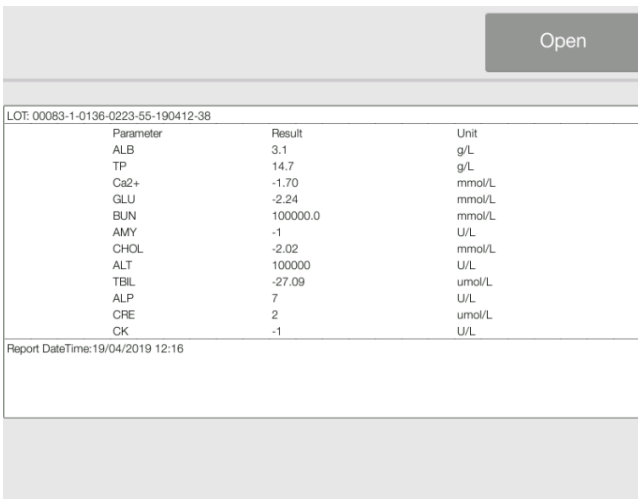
Open

LOT: 00083-1-0136-0223-55-190412-38

| Parameter | Result | Unit |
|---|---|---|
| ALB | 3.1 | g/L |
| TP | 14.7 | g/L |
| Ca2+ | -1.70 | mmol/L |
| GLU | -2.24 | mmol/L |
| BUN | 100000.0 | mmol/L |
| AMY | -1 | U/L |
| CHOL | -2.02 | mmol/L |
| ALT | 100000 | U/L |
| TBIL | -27.09 | umol/L |
| ALP | 7 | U/L |
| CRE | 2 | umol/L |
| CK | -1 | U/L |

Report DateTime:19/04/2019 12:16